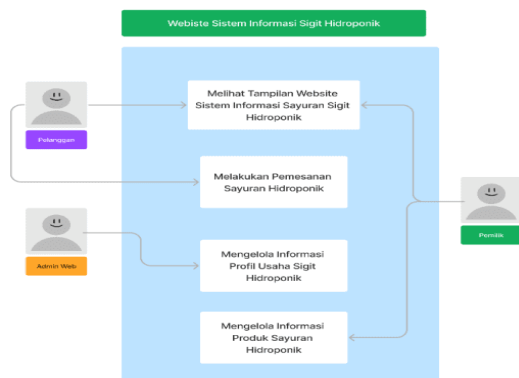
Webiste Sistem Informasi Sigit Hidroponik

Pelanggan

Melihat Tampilan Website Sistem Informasi Sayuran Sigit Hidroponik

Melakukan Pemesanan Sayuran Hidroponik

Pemilik

Admin Web

Mengelola Informasi Profil Usaha Sigit Hidroponik

Mengelola Informasi Produk Sayuran Hidroponik